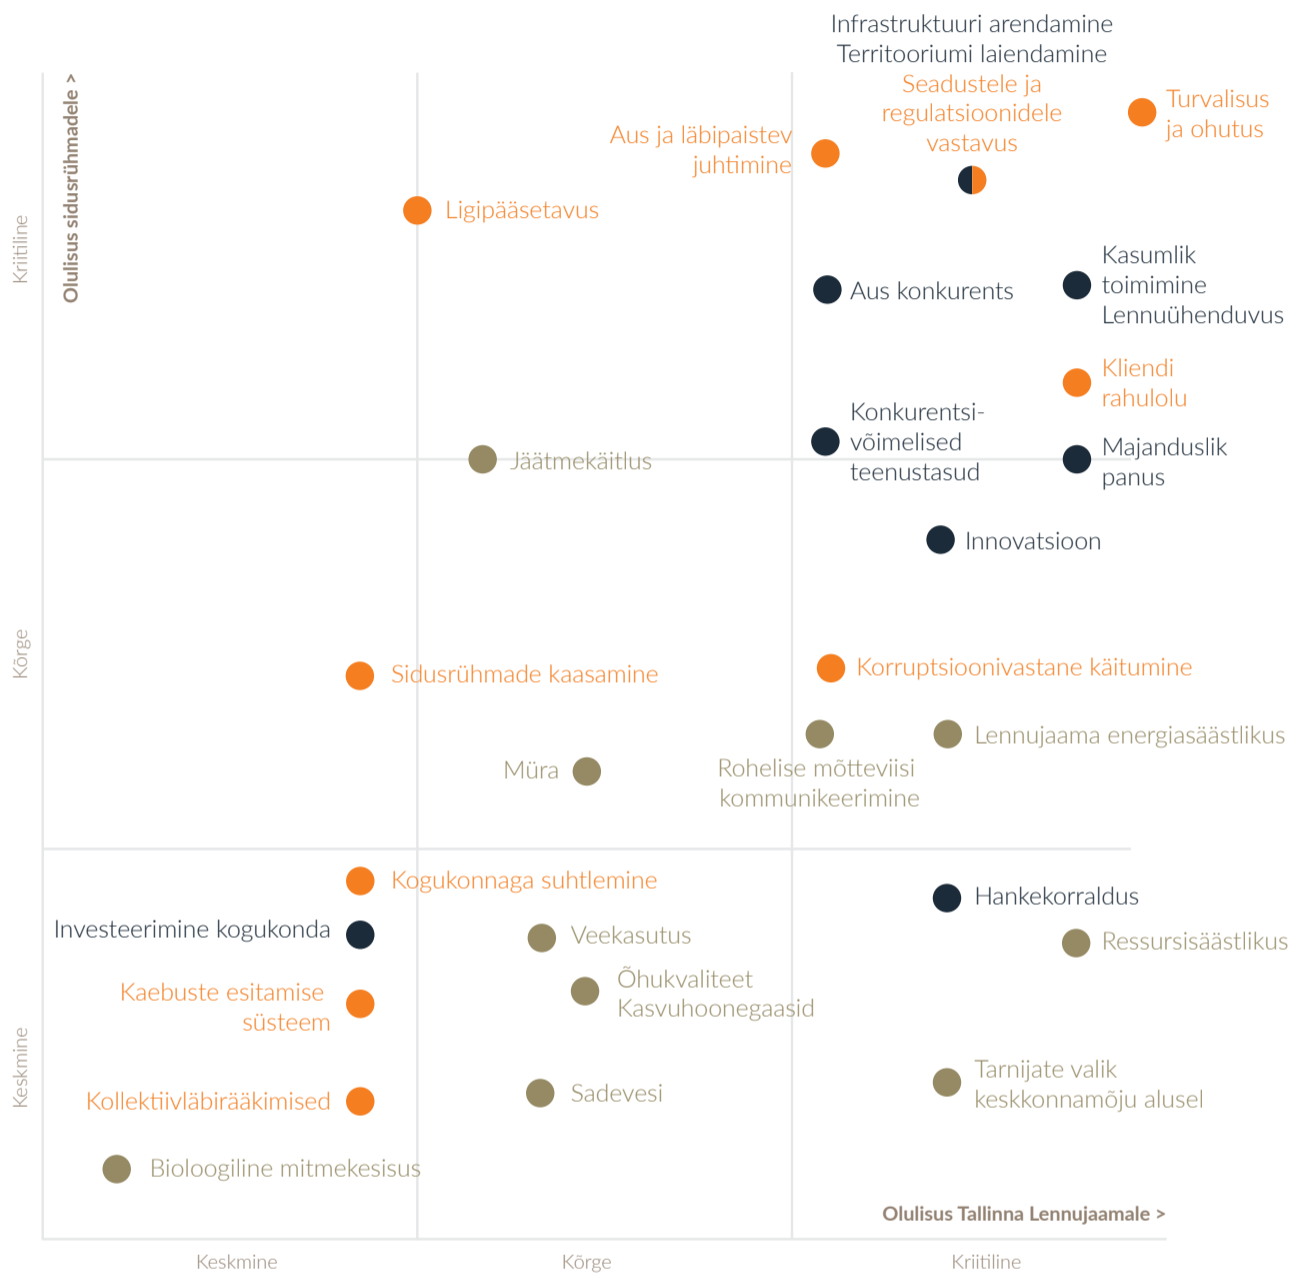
Olulisus sidusrühmadele >

Kriitiline

Kõrge

Keskmine

Infrastruktuuri arendamine
Territooriumi laiendamine

Seadustele ja regulatsioonidele vastavus

Turvalisus ja ohutus

Aus ja läbipaistev juhtimine

Ligipääsetavus

Aus konkurents

Kasumlik toimimine
Lennuühenduvus

Kliendi rahulolu

Konkurentsivõimelised teenustasud

Majanduslik panus

Jäätmekäitlus

Innovatsioon

Sidusrühmade kaasamine

Korruptsioonivastane käitumine

Lennujaama energiasäästlikus

Müra

Rohelise mõtteviisi kommunikeerimine

Kogukonnaga suhtlemine

Hankekorraldus

Investeerimine kogukonda

Veekasutus

Ressursisäästlikus

Kaebuste esitamise süsteem

Õhukvaliteet
Kasvuhoonegaasid

Tarnijate valik keskkonnamõju alusel

Kollektiivläbirääkimised

Sadevesi

Bioloogiline mitmekesisus

Olulisus Tallinna Lennujaamale >

Keskmine

Kõrge

Kriitiline